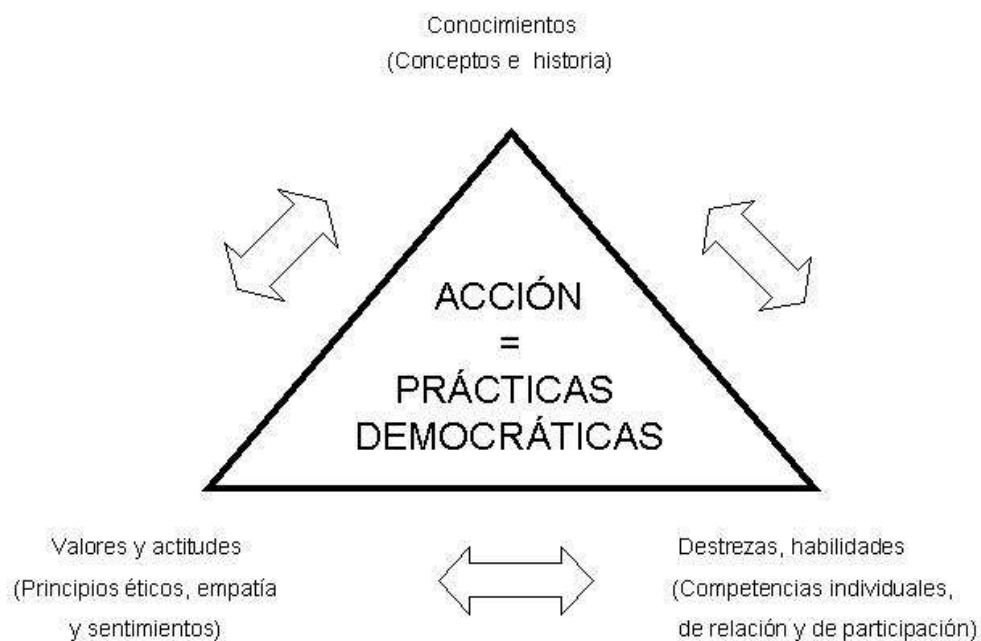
Conocimientos
(Conceptos e historia)

ACCIÓN
=
PRÁCTICAS
DEMOCRÁTICAS

Valores y actitudes
(Principios éticos, empatía
y sentimientos)

Destrezas, habilidades
(Competencias individuales,
de relación y de participación)